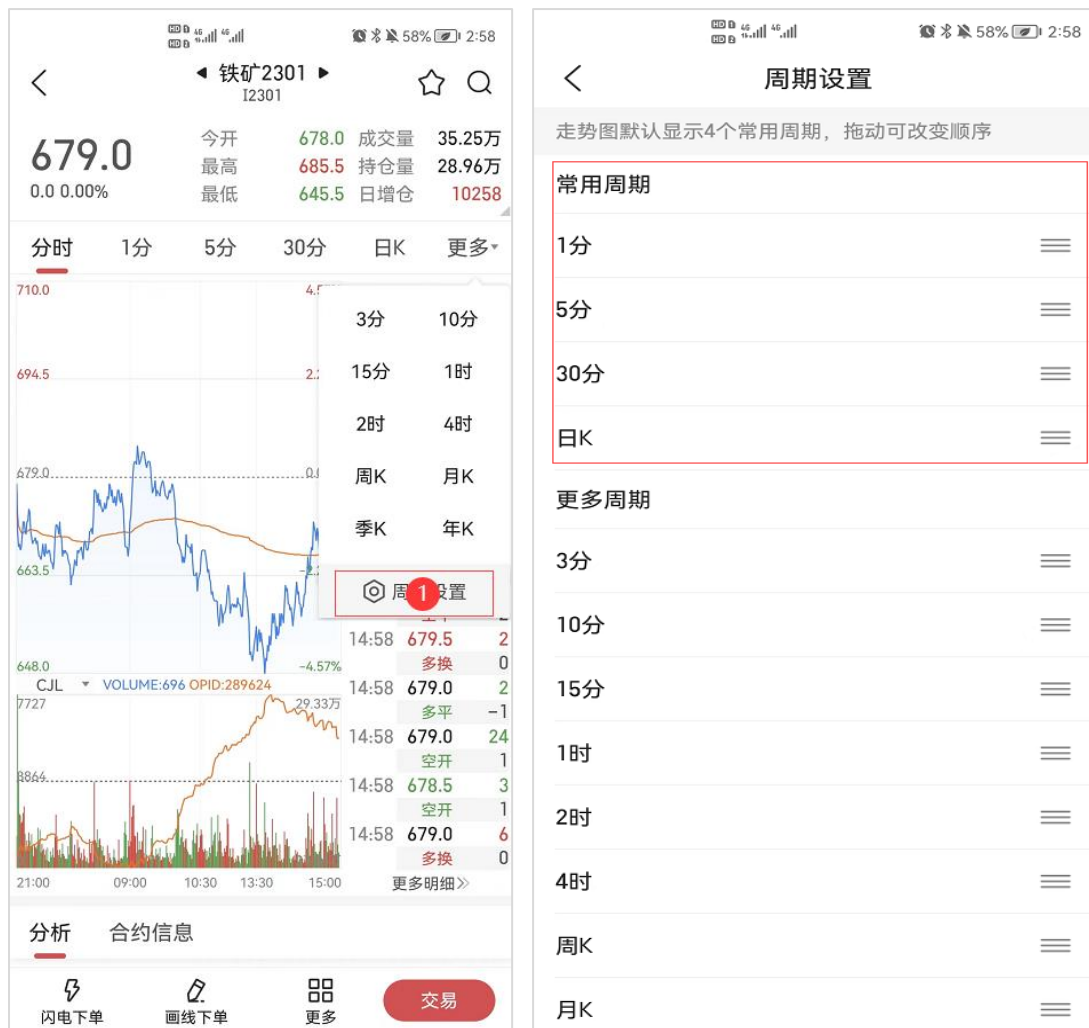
58% 2:58

铁矿2301
I2301

679.0
0.0 0.00%

| 今开 | 678.0 | 成交量 | 35.25万 |
|---|---|---|---|
| 最高 | 685.5 | 持仓量 | 28.96万 |
| 最低 | 645.5 | 日增仓 | 10258 |

分时 1分 5分 30分 日K 更多

710.0
694.5
679.0
663.5
648.0
-4.57%

3分 10分
15分 1时
2时 4时
周K 月K
季K 年K
周 1 设置

14:58 679.5 2
多换 0
14:58 679.0 2
多平 −1
14:58 679.0 24
空开 1
14:58 678.5 3
空开 1
14:58 679.0 6
多换 0
更多明细≫

CJL VOLUME:696 OPID:289624
7727 29.33万
3864
21:00 09:00 10:30 13:30 15:00

分析 合约信息

闪电下单 画线下单 更多 交易

58% 2:58

周期设置

走势图默认显示4个常用周期，拖动可改变顺序

常用周期
1分
5分
30分
日K

更多周期
3分
10分
15分
1时
2时
4时
周K
月K